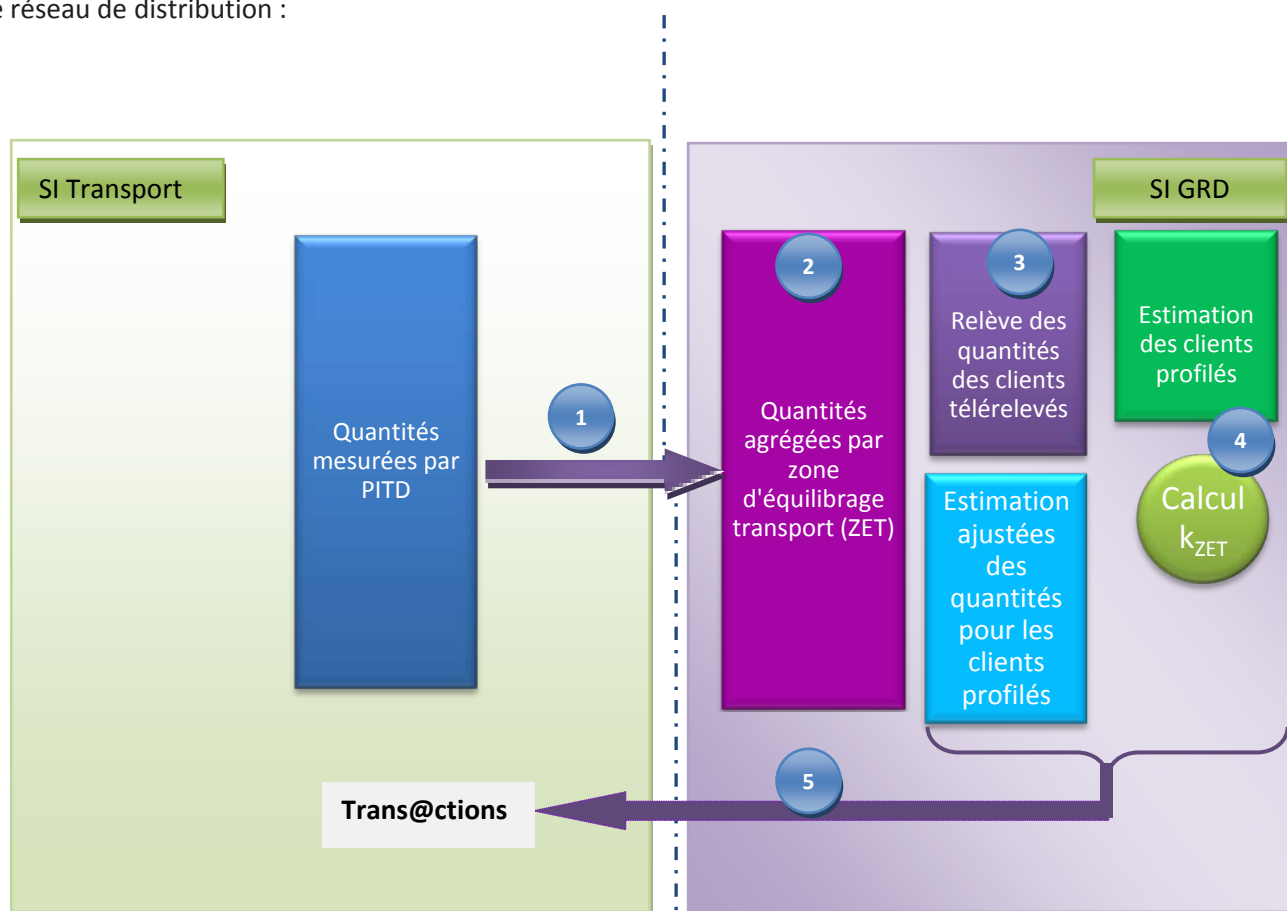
e réseau de distribution :

SI Transport

Quantités mesurées par PITD

1

SI GRD

2

Quantités agrégées par zone d'équilibrage transport (ZET)

3

Relève des quantités des clients télérelevés

Estimation des clients profilés

4

Calcul $k_{ZET}$

Estimation ajustées des quantités pour les clients profilés

5

Trans@ctions